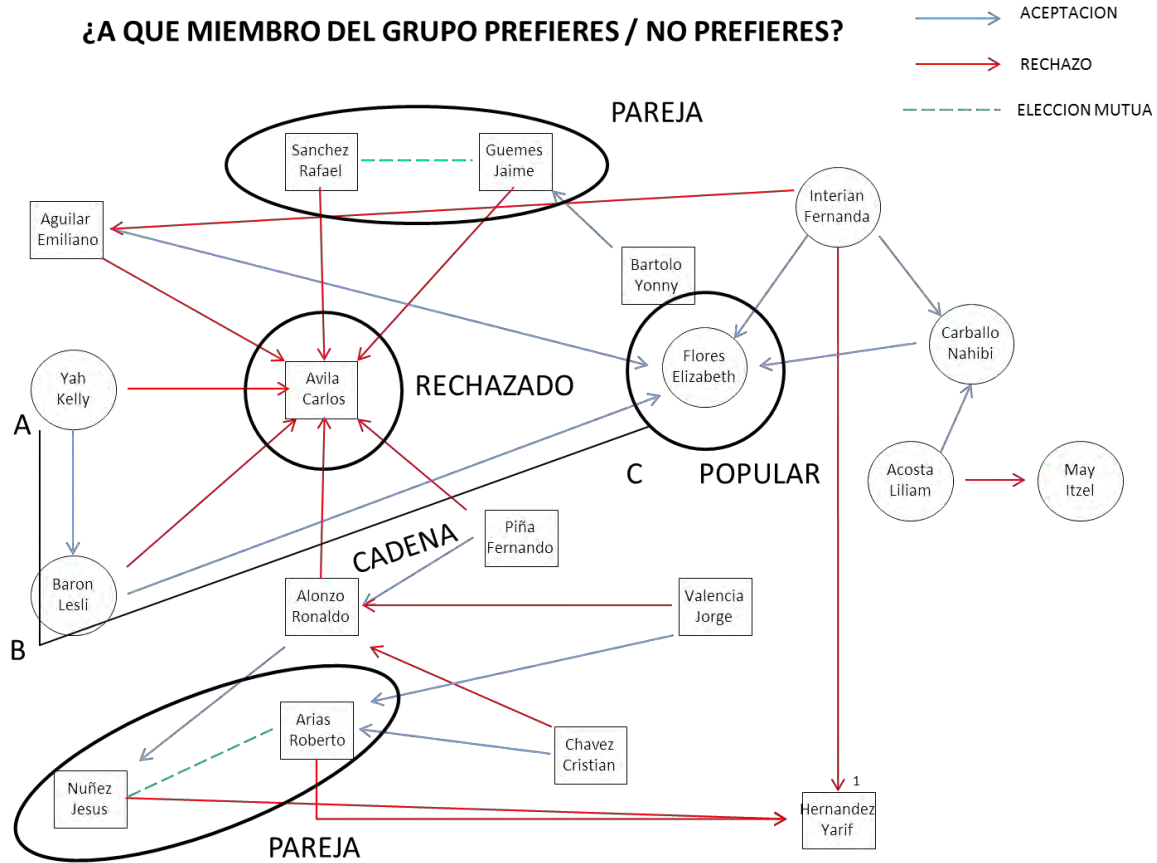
¿A QUE MIEMBRO DEL GRUPO PREFIERES / NO PREFIERES?

ACEPTACION
RECHAZO
ELECCION MUTUA

PAREJA

Sanchez Rafael
Guemes Jaime
Interian Fernanda
Aguilar Emiliano
Bartolo Yonny
Carballo Nahibi
Yah Kelly
Avila Carlos
RECHAZADO
Flores Elizabeth
A
C
POPULAR
Acosta Liliam
May Itzel
Piña Fernando
CADENA
Baron Lesli
Alonzo Ronaldo
Valencia Jorge
B
Arias Roberto
Chavez Cristian
Nuñez Jesus
1
Hernandez Yarif
PAREJA